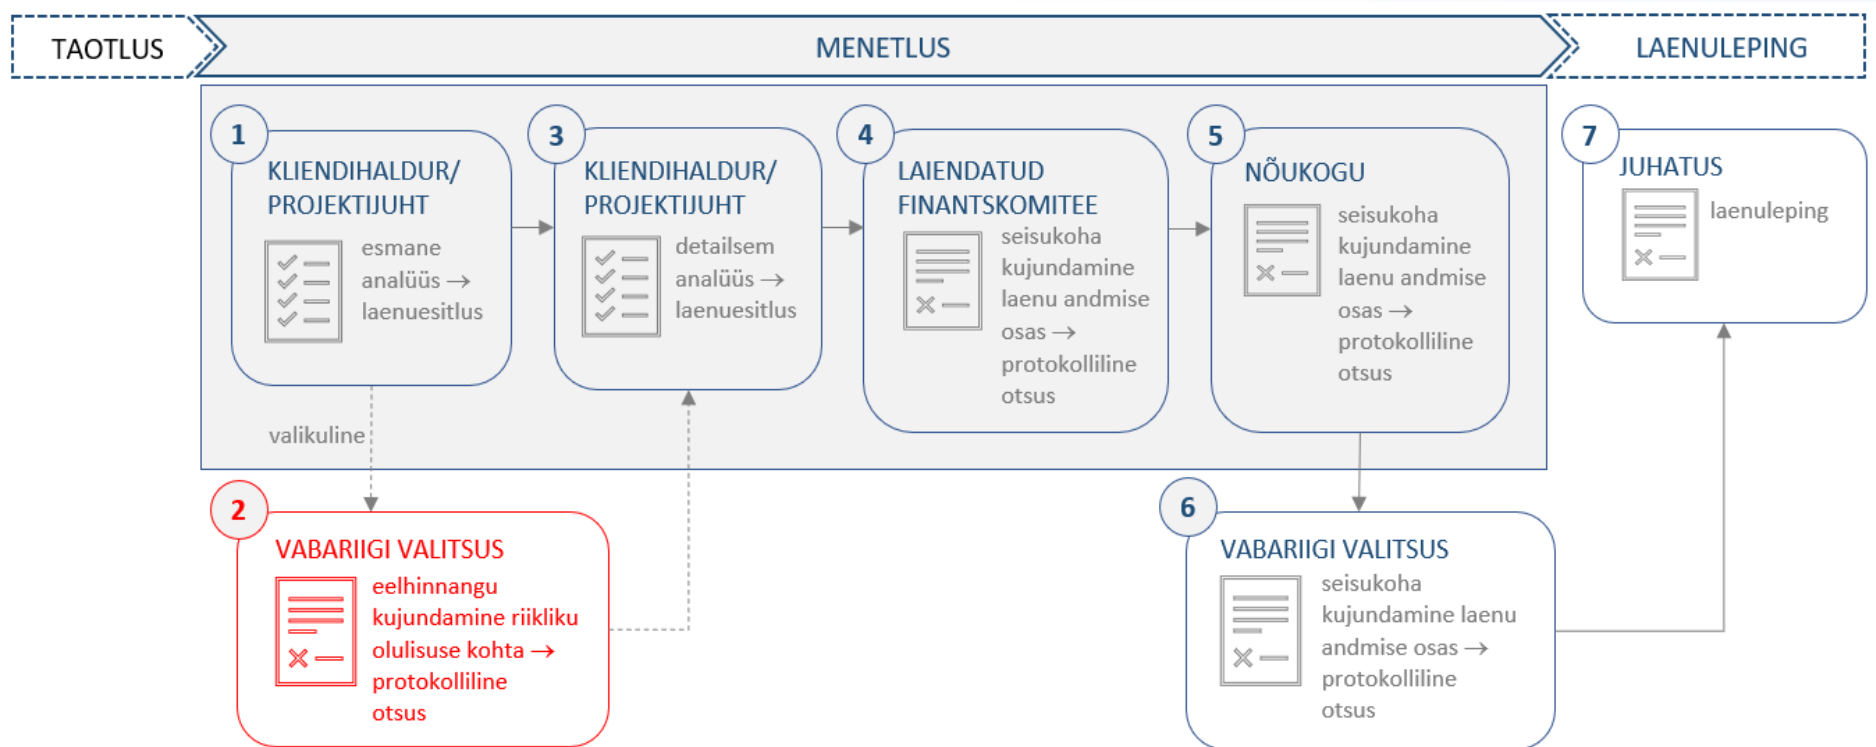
TAOTLUS

MENETLUS

LAENULEPING

1
KLIENDIHALDUR/ PROJEKTIJUHT
esmane analüüs → laenuesitlus

3
KLIENDIHALDUR/ PROJEKTIJUHT
detailsem analüüs → laenuesitlus

4
LAIENDATUD FINANTSKOMITEE
seisukoha kujundamine laenu andmise osas → protokolliline otsus

5
NÕUKOGU
seisukoha kujundamine laenu andmise osas → protokolliline otsus

7
JUHATUS
laenuleping

valikuline

2
VABARIIGI VALITSUS
eelhinnangu kujundamine riikliku olulisuse kohta → protokolliline otsus

6
VABARIIGI VALITSUS
seisukoha kujundamine laenu andmise osas → protokolliline otsus